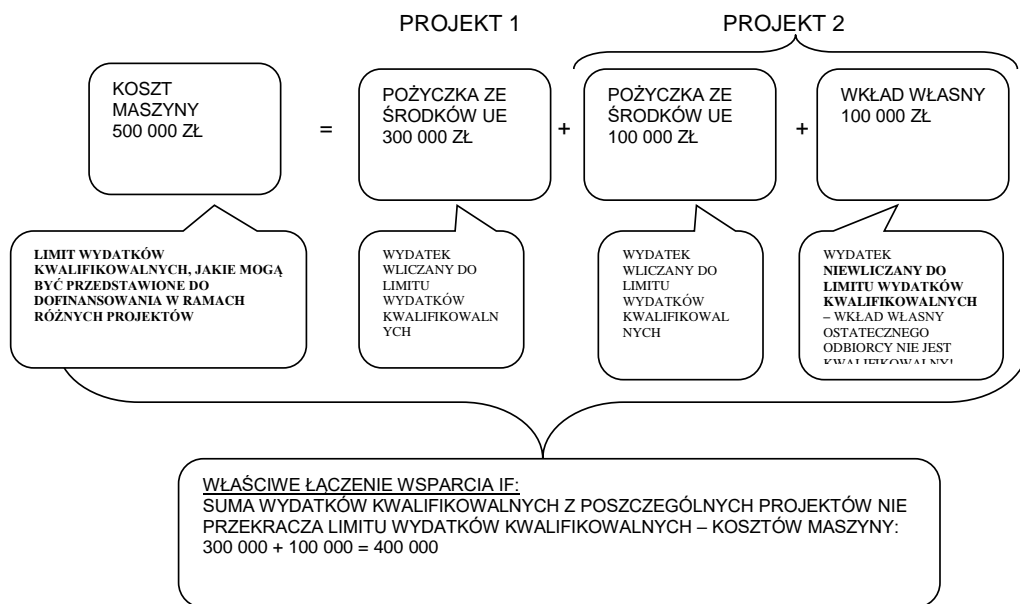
PROJEKT 1

PROJEKT 2

KOSZT MASZYNY 500 000 ZŁ

=

POŻYCZKA ZE ŚRODKÓW UE 300 000 ZŁ

+

POŻYCZKA ZE ŚRODKÓW UE 100 000 ZŁ

+

WKŁAD WŁASNY 100 000 ZŁ

LIMIT WYDATKÓW KWALIFIKOWALNYCH, JAKIE MOGĄ BYĆ PRZEDSTAWIONE DO DOFINANSOWANIA W RAMACH RÓŻNYCH PROJEKTÓW

WYDATEK WLICZANY DO LIMITU WYDATKÓW KWALIFIKOWALNYCH

WYDATEK WLICZANY DO LIMITU WYDATKÓW KWALIFIKOWALNYCH

WYDATEK **NIEWLICZANY DO LIMITU WYDATKÓW KWALIFIKOWALNYCH** – WKŁAD WŁASNY OSTATECZNEGO ODBIORCY NIE JEST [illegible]

WŁAŚCIWE ŁĄCZENIE WSPARCIA IF:
SUMA WYDATKÓW KWALIFIKOWALNYCH Z POSZCZEGÓLNYCH PROJEKTÓW NIE PRZEKRACZA LIMITU WYDATKÓW KWALIFIKOWALNYCH – KOSZTÓW MASZYNY: 300 000 + 100 000 = 400 000